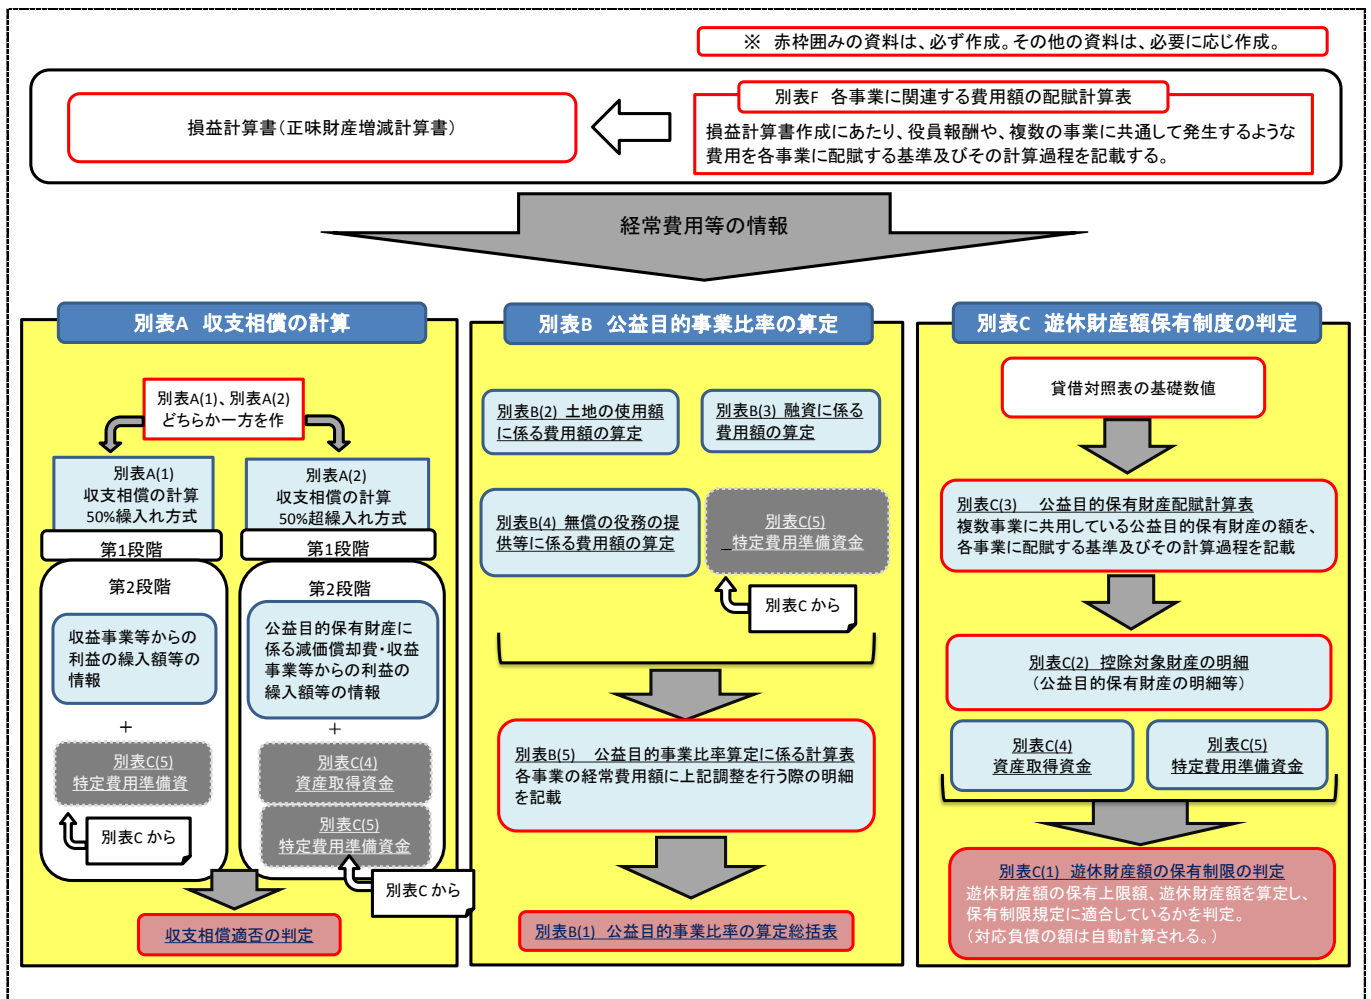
※ 赤枠囲みの資料は、必ず作成。その他の資料は、必要に応じ作成。

損益計算書（正味財産増減計算書）

別表F 各事業に関連する費用額の配賦計算表

損益計算書作成にあたり、役員報酬や、複数の事業に共通して発生するような費用を各事業に配賦する基準及びその計算過程を記載する。

経常費用等の情報

別表A 収支相償の計算

別表A(1)、別表A(2) どちらか一方を作

別表A(1) 収支相償の計算 50%繰入れ方式

第1段階

第2段階

収益事業等からの利益の繰入額等の情報

+

別表C(5) 特定費用準備資金

別表C から

別表A(2) 収支相償の計算 50%超繰入れ方式

第1段階

第2段階

公益目的保有財産に係る減価償却費・収益事業等からの利益の繰入額等の情報

+

別表C(4) 資産取得資金

別表C(5) 特定費用準備資金

別表C から

収支相償適否の判定

別表B 公益目的事業比率の算定

別表B(2) 土地の使用額に係る費用額の算定

別表B(3) 融資に係る費用額の算定

別表B(4) 無償の役務の提供等に係る費用額の算定

別表C(5) 特定費用準備資金

別表C から

別表B(5) 公益目的事業比率算定に係る計算表
各事業の経常費用額に上記調整を行う際の明細を記載

別表B(1) 公益目的事業比率の算定総括表

別表C 遊休財産額保有制度の判定

貸借対照表の基礎数値

別表C(3) 公益目的保有財産配賦計算表
複数事業に共用している公益目的保有財産の額を、各事業に配賦する基準及びその計算過程を記載

別表C(2) 控除対象財産の明細
（公益目的保有財産の明細等）

別表C(4) 資産取得資金

別表C(5) 特定費用準備資金

別表C(1) 遊休財産額の保有制限の判定
遊休財産額の保有上限額、遊休財産額を算定し、保有制限規定に適合しているかを判定。
（対応負債の額は自動計算される。）